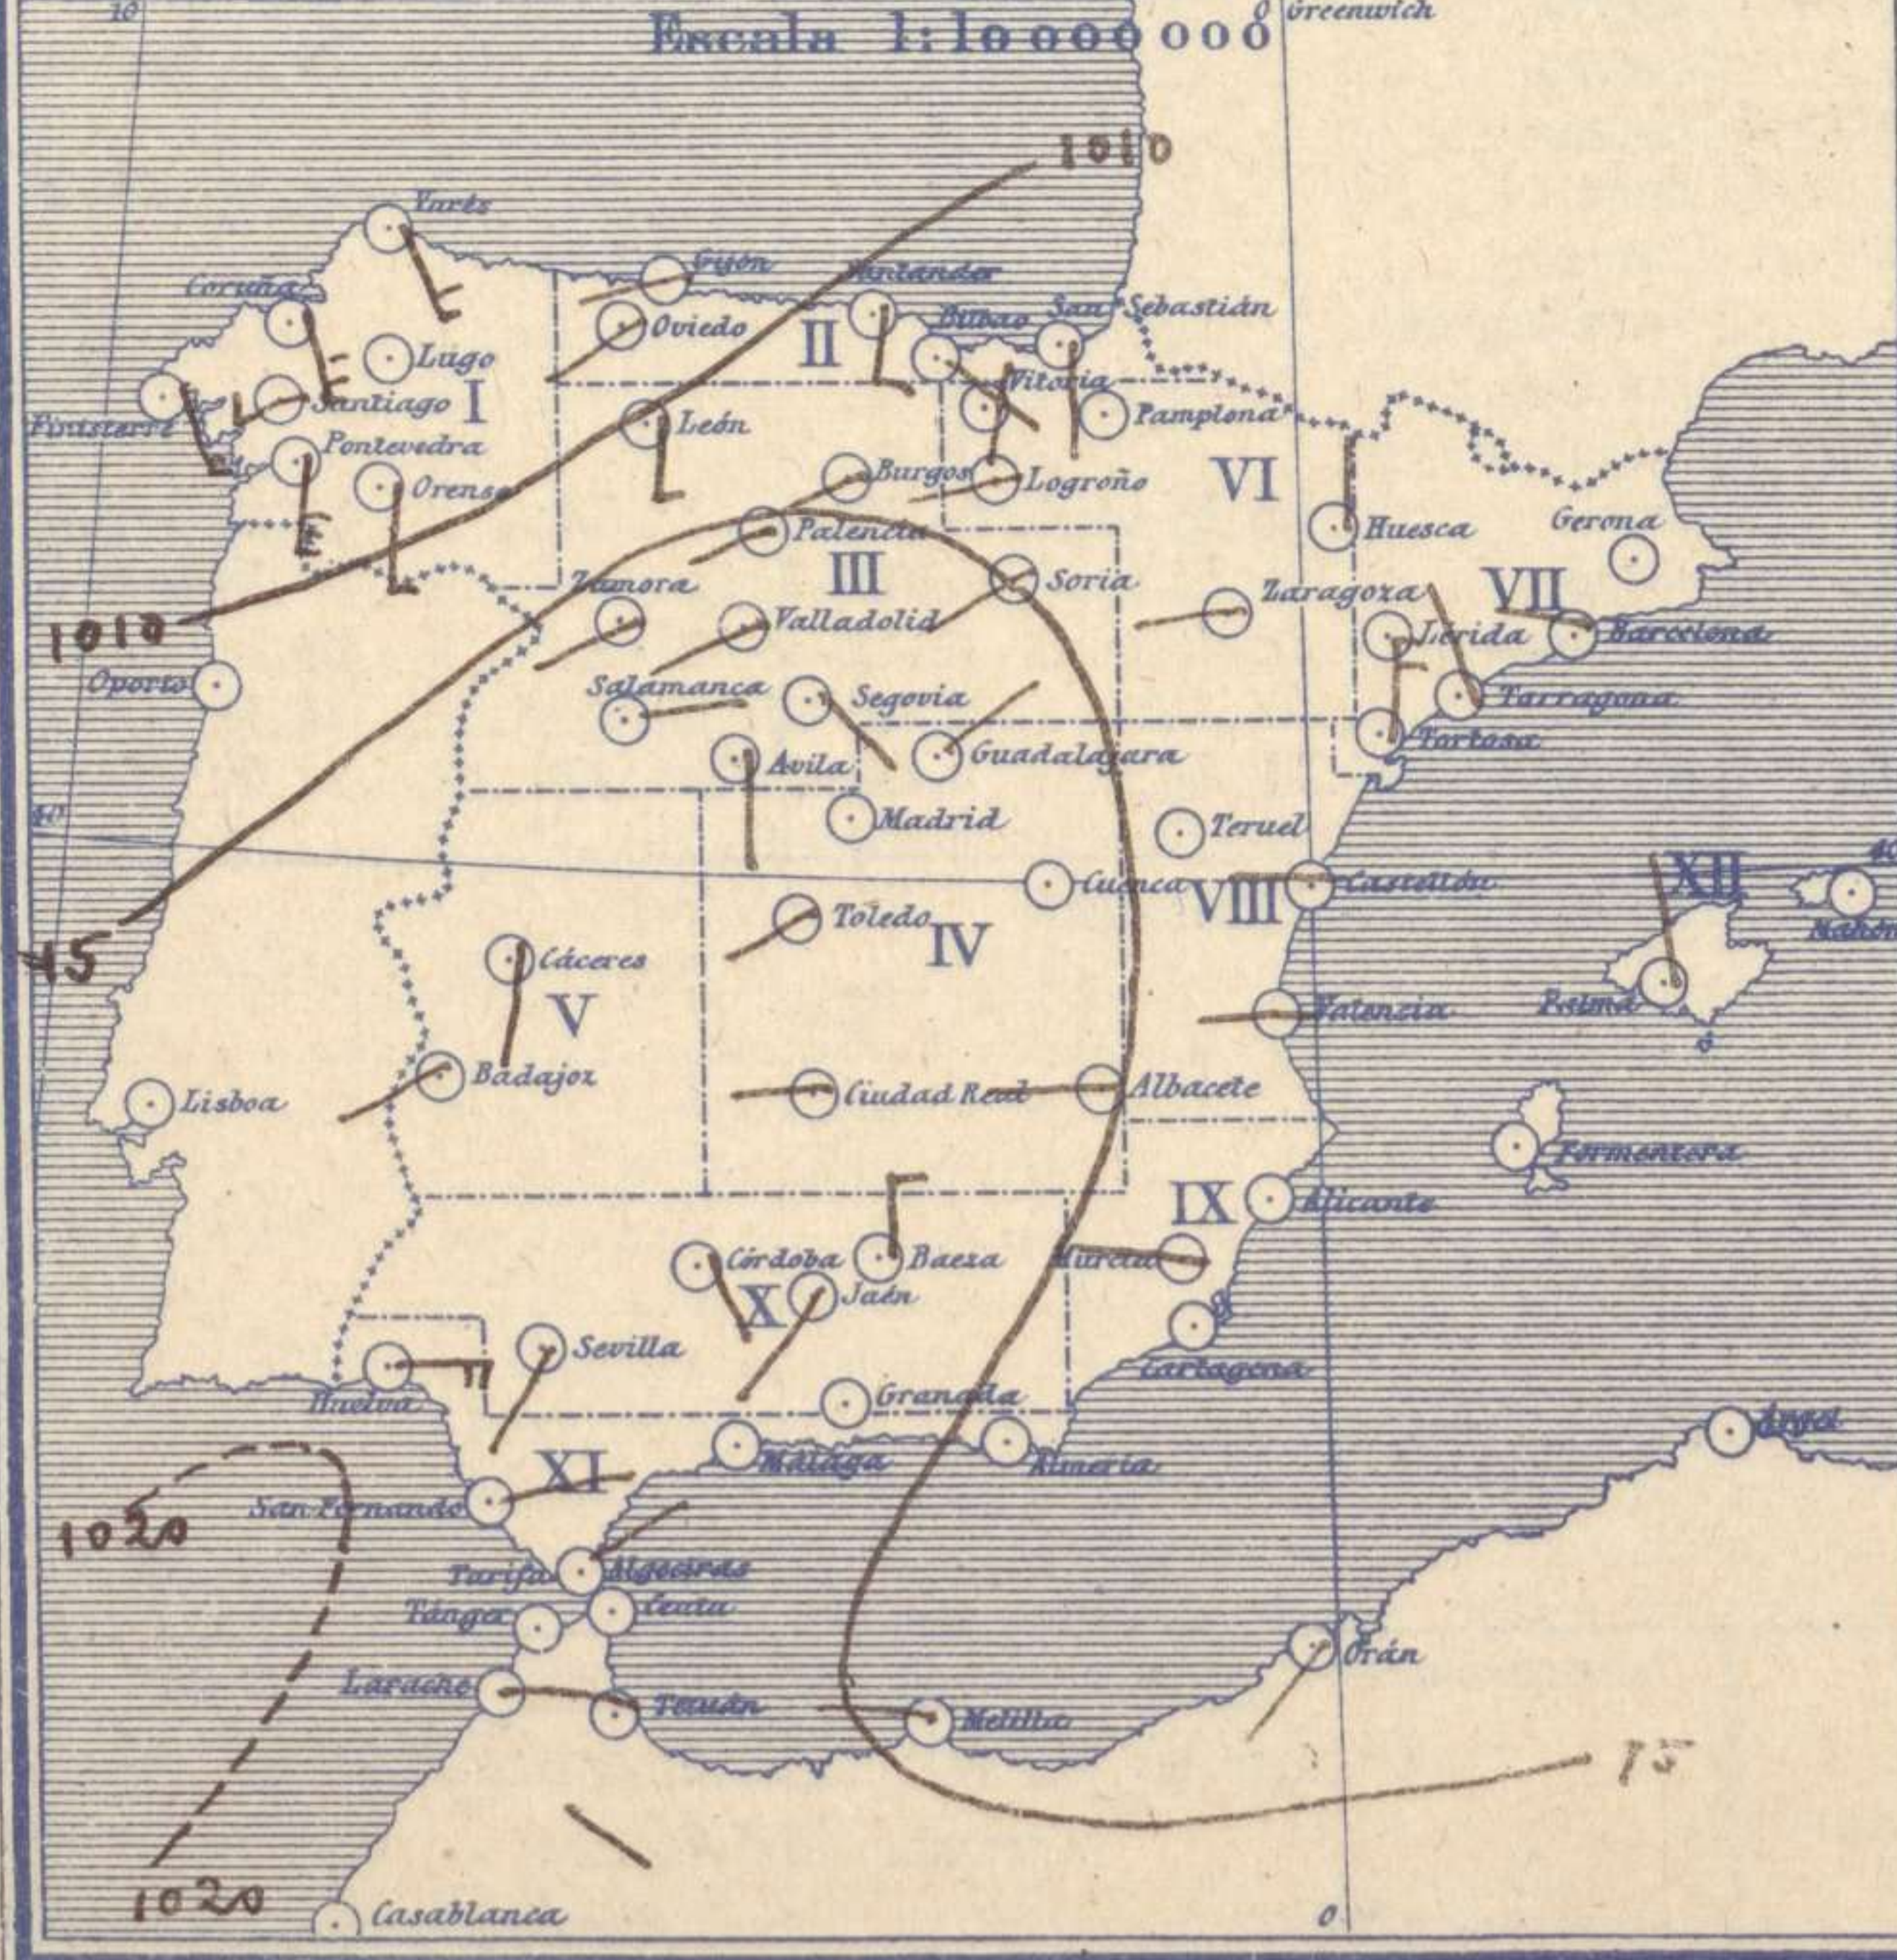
10
Escala 1:10 000 000
0 Greenwich
1010
Varés
Gijón
Santander
Coruña
Oviedo
Bilbao
San Sebastián
Lugo
II
Vitoria
Santiago
I
Pamplona
Finisterre
León
Pontevedra
Burgos
Logroño
VI
Orense
Palencia
Huesca
Gerona
III
Zamora
Soria
VII
Zaragoza
1010
Valladolid
Lérida
Barcelona
Oporto
Salamanca
Segovia
Tarragona
Guadalajara
Tortosa
Avila
40
Madrid
Teruel
Cuenca
VIII
Castellón
XII
40
45
Toledo
IV
Mahón
Cáceres
V
Valencia
Palma
Lisboa
Badajoz
Ciudad Real
Albacete
Formentera
IX
Alicante
Córdoba
Baeza
Murcia
X
Jaén
Sevilla
Cartagena
Huelva
Granada
Argel
Málaga
Almería
XI
San Fernando
1020
Tarifa
Algeciras
Tánger
Ceuta
Orán
Larache
Tetuán
Melilla
15
1020
Casablanca
0